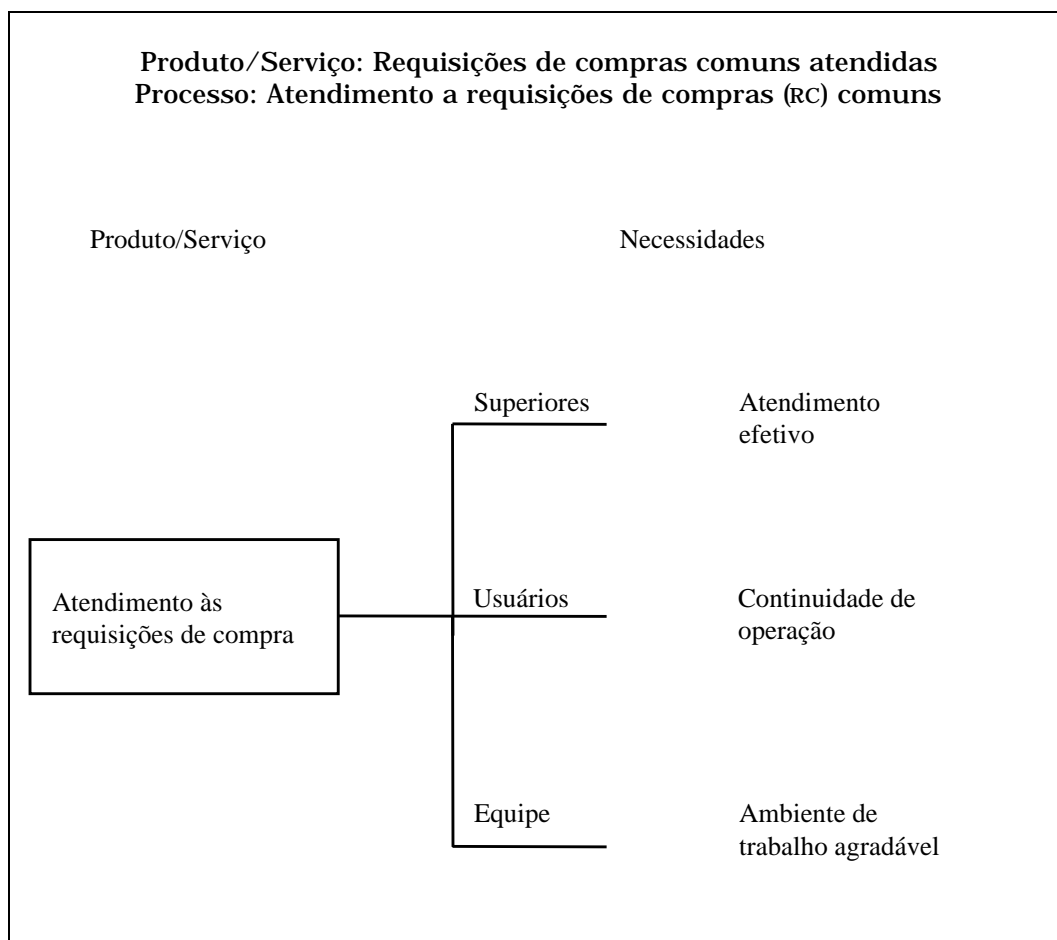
Produto/Serviço: Requisições de compras comuns atendidas
Processo: Atendimento a requisições de compras (RC) comuns

Produto/Serviço

Necessidades

Atendimento às requisições de compra

Superiores

Atendimento efetivo

Usuários

Continuidade de operação

Equipe

Ambiente de trabalho agradável